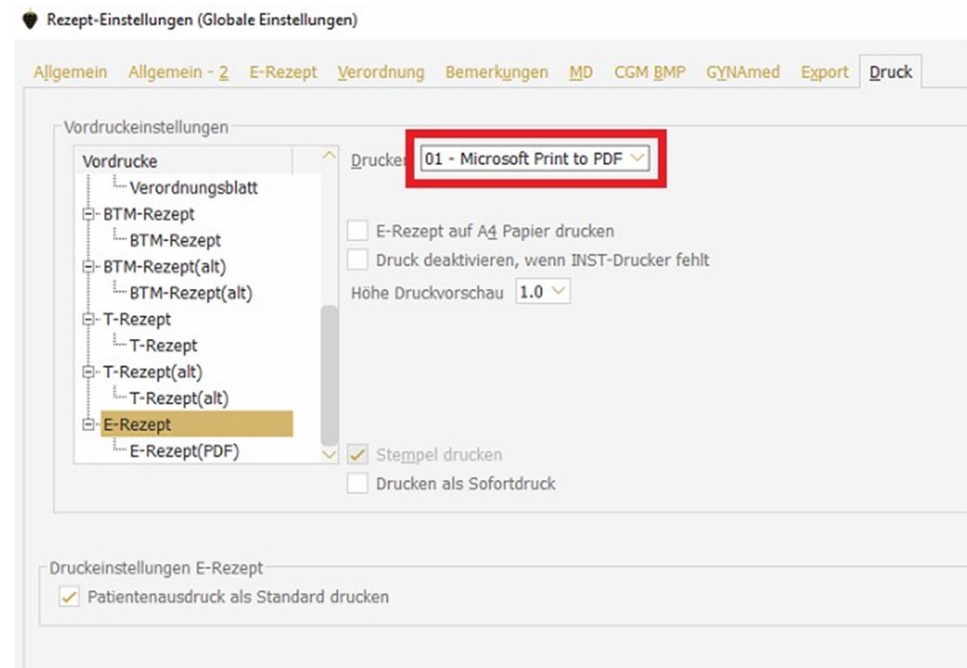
Rezept-Einstellungen (Globale Einstellungen)

Allgemein | Allgemein - 2 | E-Rezept | Verordnung | Bemerkungen | MD | CGM BMP | GYNAmed | Export | Druck

Vordruckeinstellungen

Vordrucke
Verordnungsblatt
BTM-Rezept
BTM-Rezept
BTM-Rezept(alt)
BTM-Rezept(alt)
T-Rezept
T-Rezept
T-Rezept(alt)
T-Rezept(alt)
E-Rezept
E-Rezept(PDF)

Drucker 01 - Microsoft Print to PDF

E-Rezept auf A4 Papier drucken
Druck deaktivieren, wenn INST-Drucker fehlt
Höhe Druckvorschau 1.0

Stempel drucken
Drucken als Sofortdruck

Druckeinstellungen E-Rezept
Patientenausdruck als Standard drucken